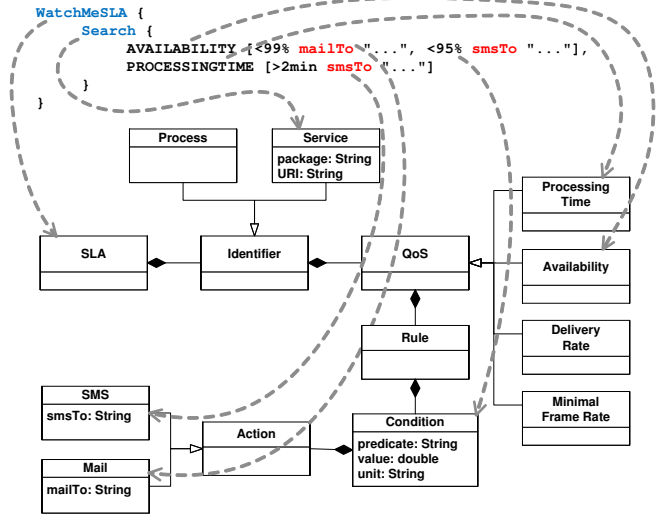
WatchMeSLA {
  Search {
    AVAILABILITY [<99% mailTo "...", <95% smsTo "..."],
    PROCESSINGTIME [>2min smsTo "..."]
  }
}

Process

Service
package: String
URI: String

SLA

Identifier

QoS

Processing Time

Availability

Delivery Rate

Minimal Frame Rate

Rule

SMS
smsTo: String

Action

Mail
mailTo: String

Condition
predicate: String
value: double
unit: String